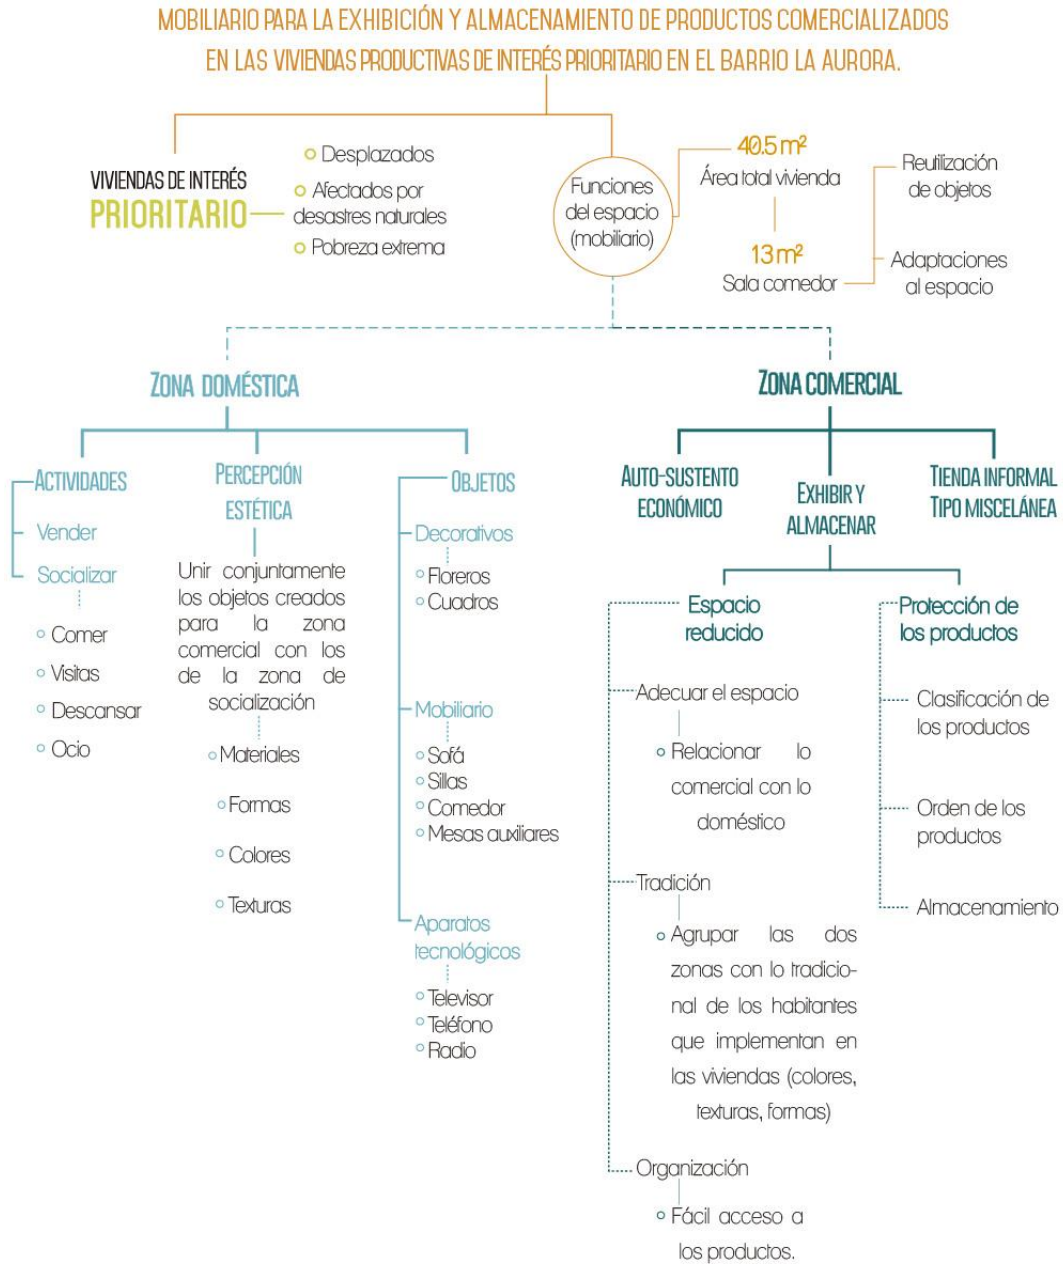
MOBILIARIO PARA LA EXHIBICIÓN Y ALMACENAMIENTO DE PRODUCTOS COMERCIALIZADOS EN LAS VIVIENDAS PRODUCTIVAS DE INTERÉS PRIORITARIO EN EL BARRIO LA AURORA.

VIVIENDAS DE INTERÉS PRIORITARIO

Desplazados
Afectados por desastres naturales
Pobreza extrema

Funciones del espacio (mobiliario)

40.5 m²
Área total vivienda

13 m²
Sala comedor

Reutilización de objetos

Adaptaciones al espacio

ZONA DOMÉSTICA

ACTIVIDADES
Vender
Socializar
Comer
Visitas
Descansar
Ocio

PERCEPCIÓN ESTÉTICA
Unir conjuntamente los objetos creados para la zona comercial con los de la zona de socialización
Materiales
Formas
Colores
Texturas

OBJETOS
Decorativos
Floreros
Cuadros
Mobiliario
Sofá
Sillas
Comedor
Mesas auxiliares
Aparatos tecnológicos
Televisor
Teléfono
Radio

ZONA COMERCIAL

AUTO-SUSTENTO ECONÓMICO

EXHIBIR Y ALMACENAR

TIENDA INFORMAL TIPO MISCELÁNEA

Espacio reducido
Adecuar el espacio
Relacionar lo comercial con lo doméstico
Tradición
Agrupar las dos zonas con lo tradicional de los habitantes que implementan en las viviendas (colores, texturas, formas)
Organización
Fácil acceso a los productos.

Protección de los productos
Clasificación de los productos
Orden de los productos
Almacenamiento